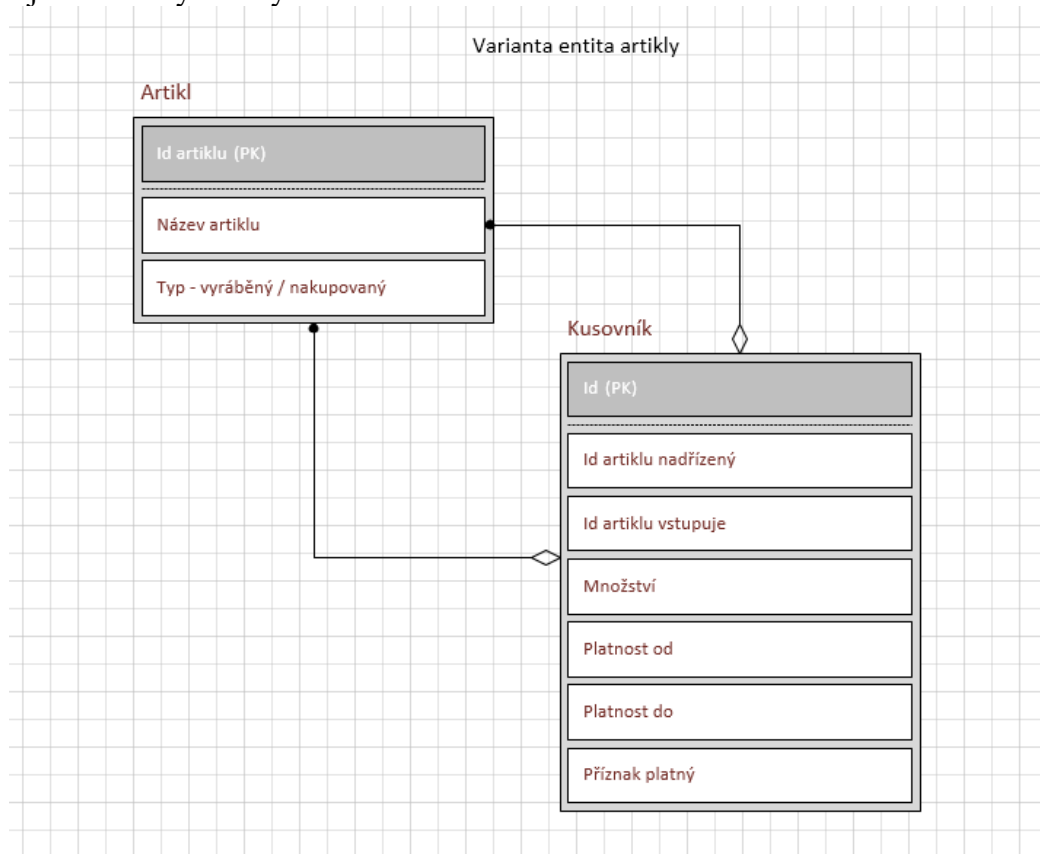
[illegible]

Varianta entita artikly

Artikl

Id artiklu (PK)

Název artiklu

Typ - vyráběný / nakupovaný

Kusovník

Id (PK)

Id artiklu nadřízený

Id artiklu vstupuje

Množství

Platnost od

Platnost do

Příznak platný